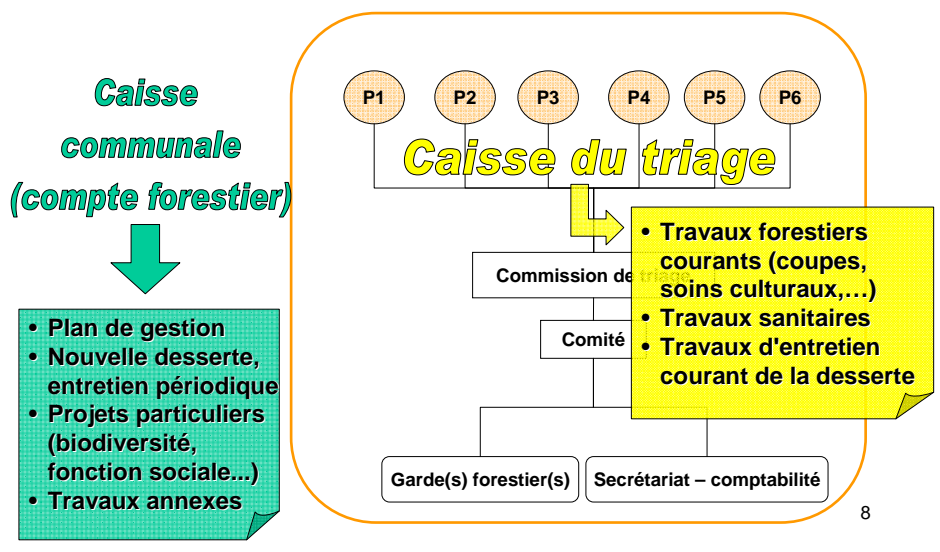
Caisse communale (compte forestier)

• Plan de gestion
• Nouvelle desserte, entretien périodique
• Projets particuliers (biodiversité, fonction sociale...)
• Travaux annexes

P1
P2
P3
P4
P5
P6

Caisse du triage

• Travaux forestiers courants (coupes, soins culturaux,…)
• Travaux sanitaires
• Travaux d'entretien courant de la desserte

Commission de triage

Comité

Garde(s) forestier(s)

Secrétariat – comptabilité

8